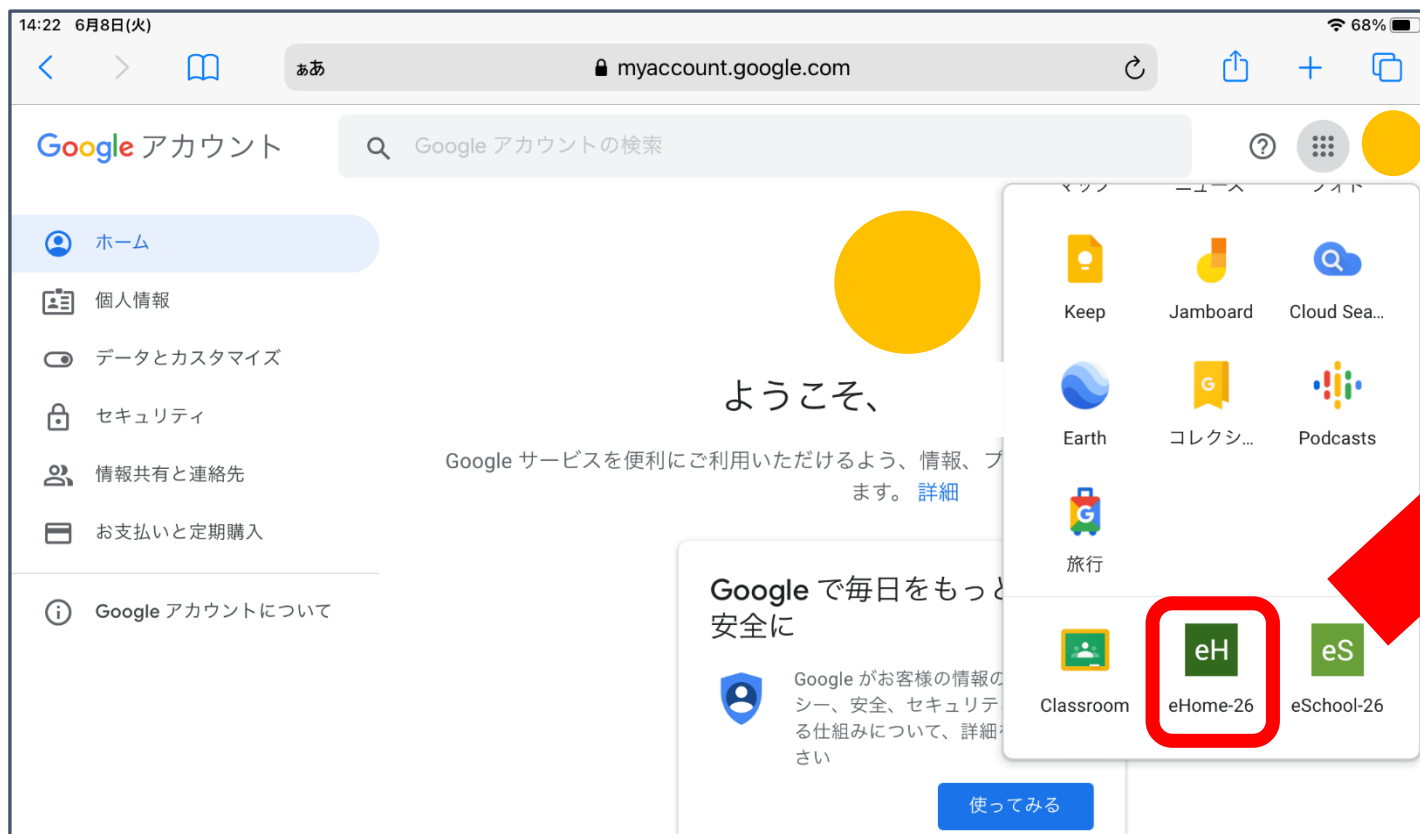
14:22 6月8日(火)
68%

ぁあ myaccount.google.com

Google アカウント

Google アカウントの検索

ホーム
個人情報
データとカスタマイズ
セキュリティ
情報共有と連絡先
お支払いと定期購入
Google アカウントについて

ようこそ、

Google サービスを便利にご利用いただけるよう、情報、プ
ます。 詳細

Google で毎日をもっと
安全に

Google がお客様の情報の
シー、安全、セキュリテ
る仕組みについて、詳細
さい

使ってみる

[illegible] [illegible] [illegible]

Keep
Jamboard
Cloud Sea...
Earth
コレクシ...
Podcasts
旅行
Classroom
eH
eHome-26
eS
eSchool-26